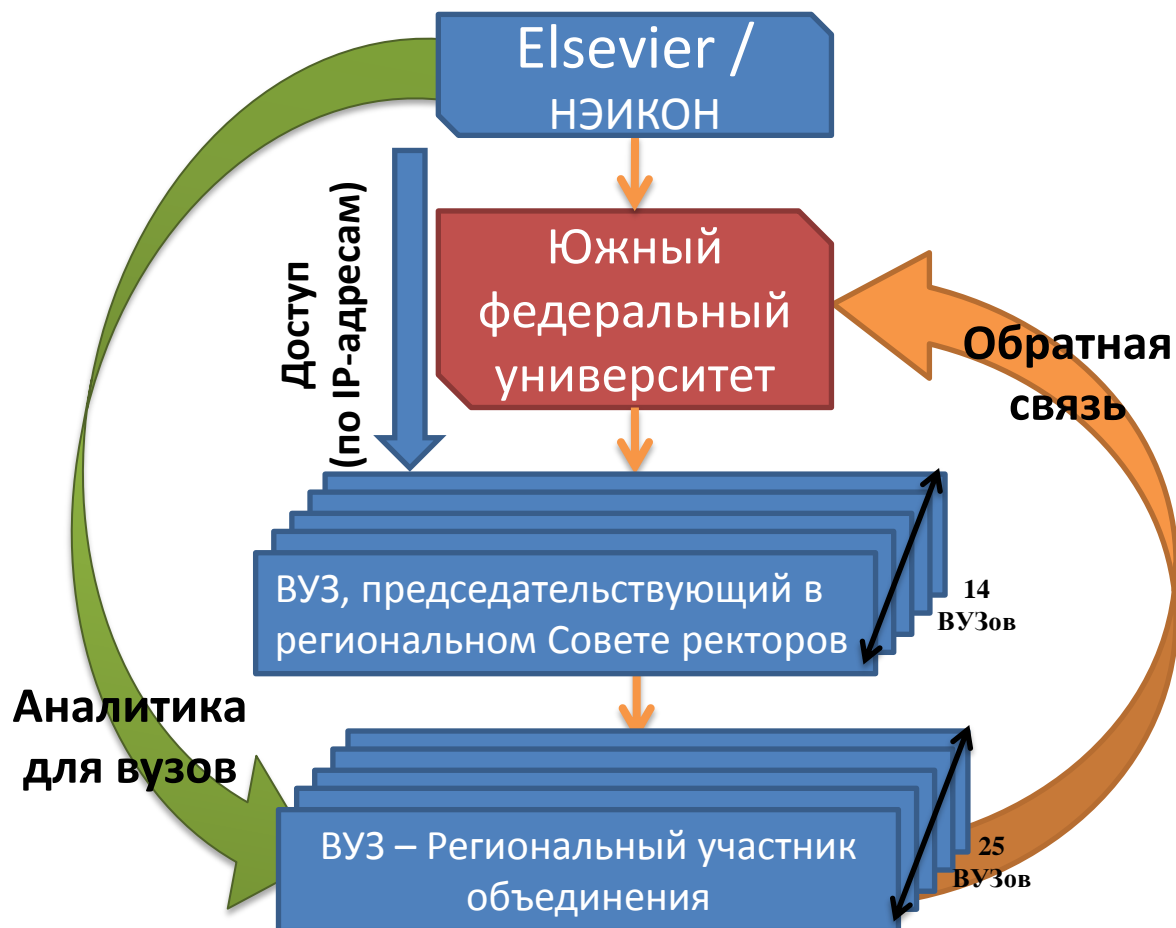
Elsevier / НЭИКОН

Доступ (по IP-адресам)

Южный федеральный университет

Обратная связь

ВУЗ, председательствующий в региональном Совете ректоров

14 ВУЗов

Аналитика для вузов

ВУЗ – Региональный участник объединения

25 ВУЗов